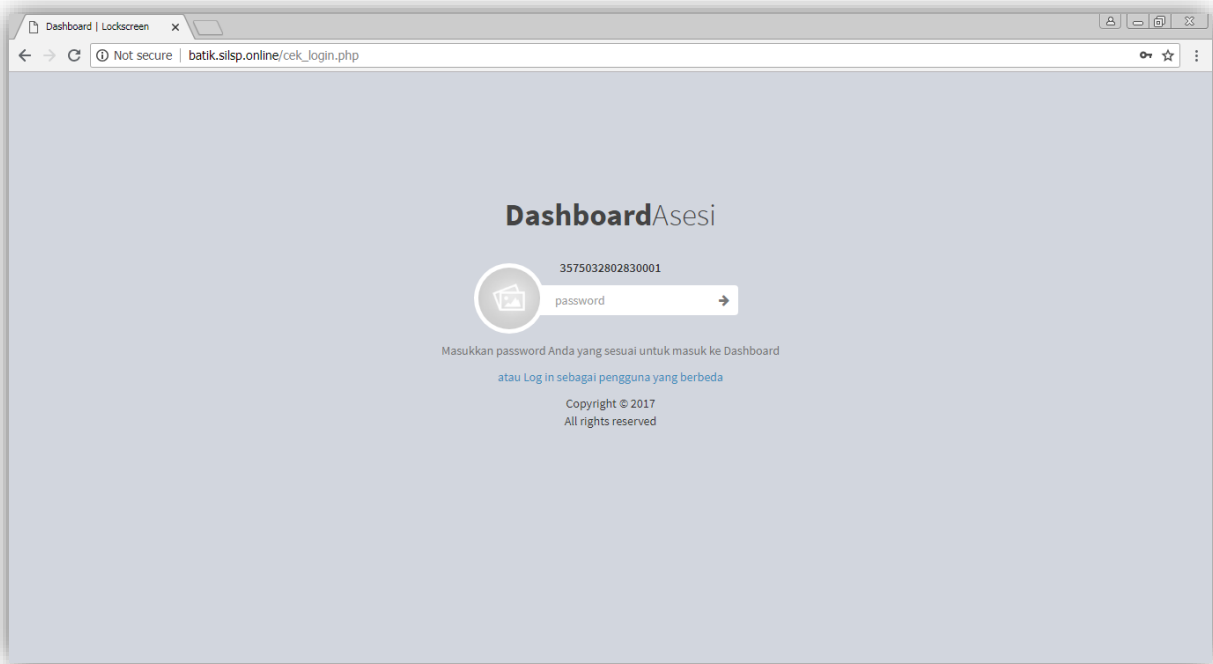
Dashboard | Lockscreen

Not secure | batik.silsp.online/cek_login.php

DashboardAsesi

3575032802830001

password

Masukkan password Anda yang sesuai untuk masuk ke Dashboard

atau Log in sebagai pengguna yang berbeda

Copyright © 2017
All rights reserved